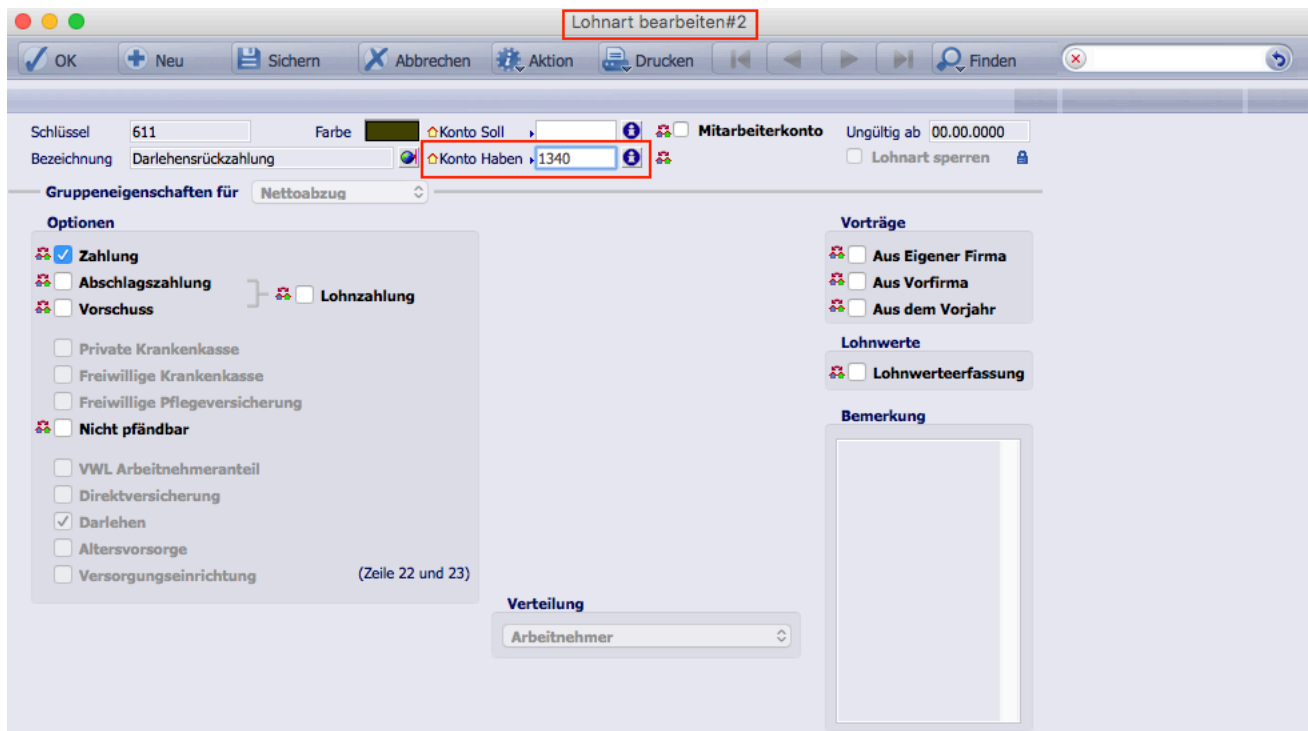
Lohnart bearbeiten#2

OK Neu Sichern Abbrechen Aktion Drucken Finden

Schlüssel 611
Farbe
Konto Soll
Mitarbeiterkonto
Ungültig ab 00.00.0000
Bezeichnung Darlehensrückzahlung
Konto Haben 1340
Lohnart sperren

Gruppeneigenschaften für Nettoabzug

Optionen
Zahlung
Abschlagszahlung
Vorschuss
Lohnzahlung
Private Krankenkasse
Freiwillige Krankenkasse
Freiwillige Pflegeversicherung
Nicht pfändbar
VWL Arbeitnehmeranteil
Direktversicherung
Darlehen
Altersvorsorge
Versorgungseinrichtung
(Zeile 22 und 23)

Vorträge
Aus Eigener Firma
Aus Vorfirma
Aus dem Vorjahr

Lohnwerte
Lohnwerteerfassung

Bemerkung

Verteilung
Arbeitnehmer